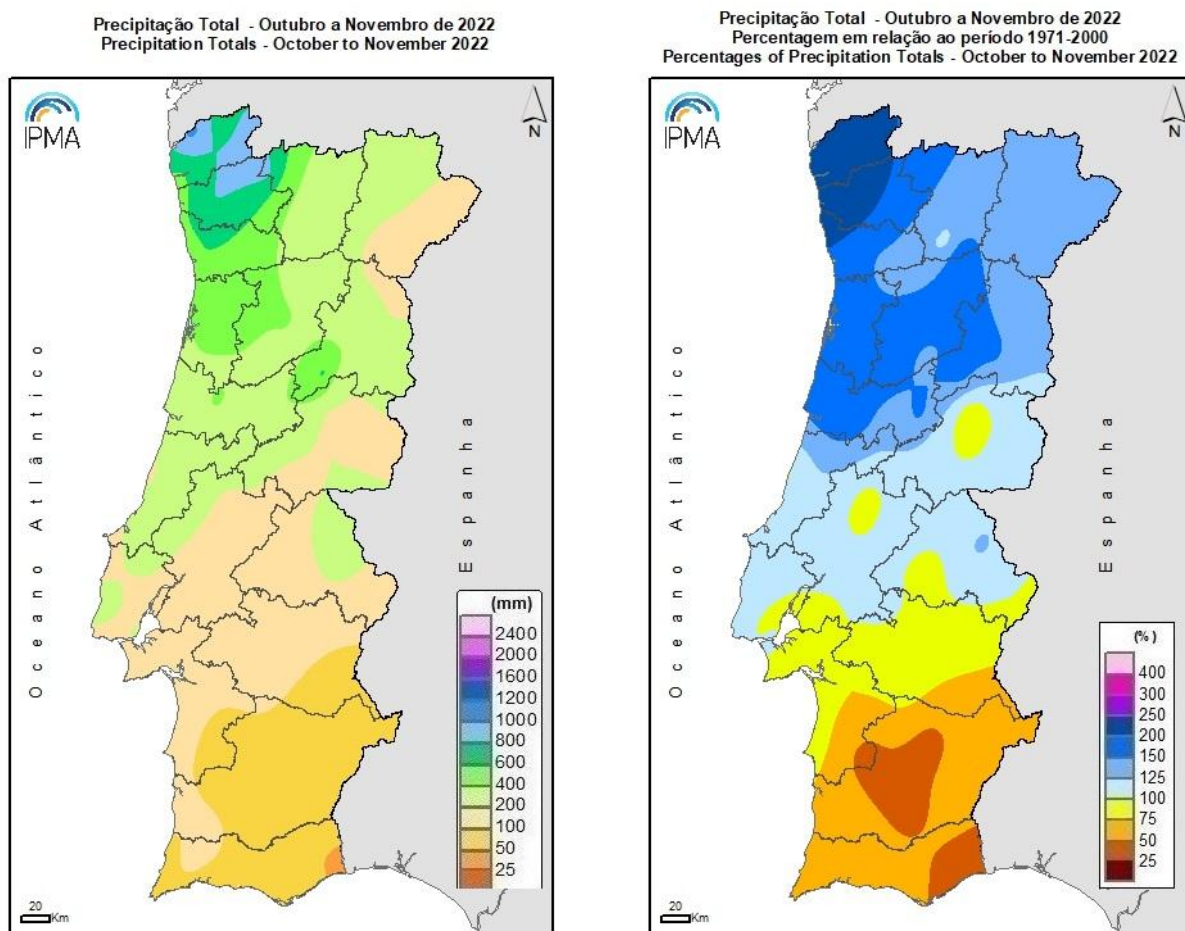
Precipitação Total - Outubro a Novembro de 2022
Precipitation Totals - October to November 2022

IPMA

N

Oceano Atlântico

Espanha

(mm)
2400
2000
1600
1200
1000
800
600
400
200
100
50
25

20 Km

Precipitação Total - Outubro a Novembro de 2022
Percentagem em relação ao período 1971-2000
Percentages of Precipitation Totals - October to November 2022

IPMA

N

Oceano Atlântico

Espanha

(%)
400
300
250
200
150
125
100
75
50
25

20 Km